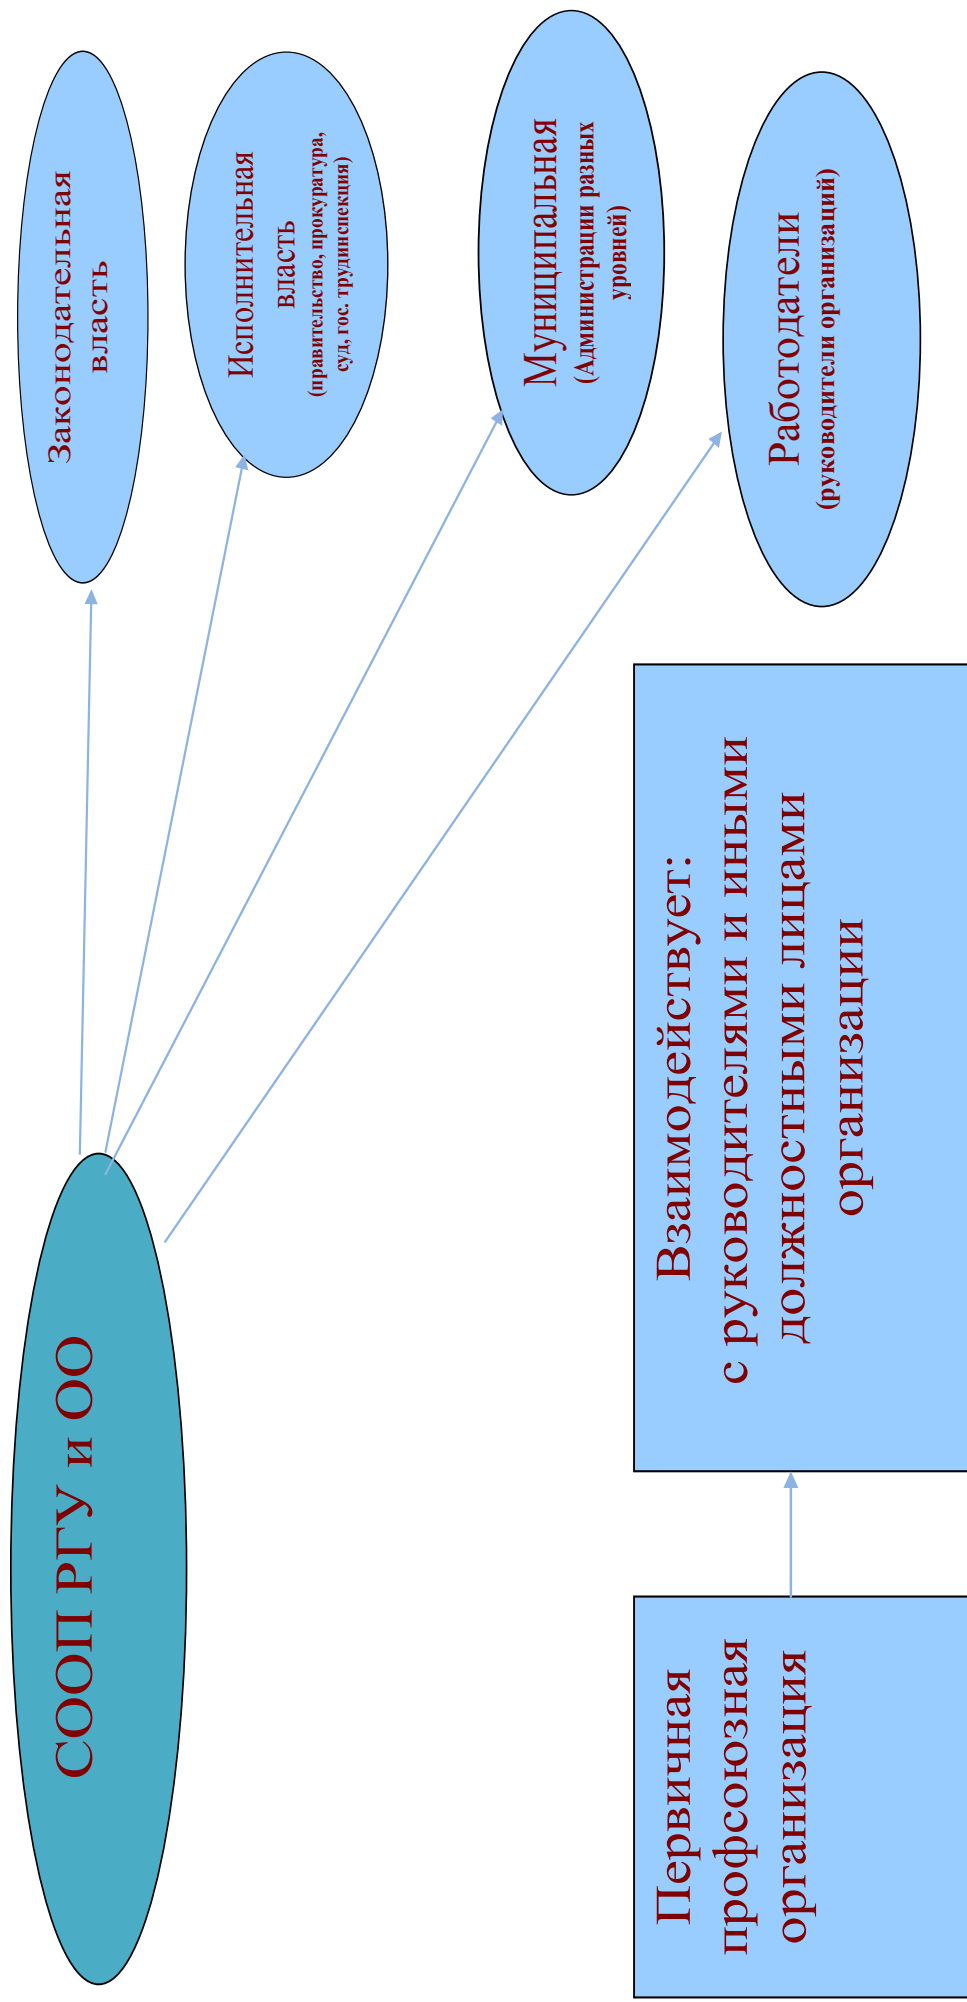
СООП РГУ и ОО

Законодательная власть

Исполнительная власть
(правительство, прокуратура, суд, гос. трудинспекция)

Муниципальная
(Администрации разных уровней)

Работодатели
(руководители организаций)

Первичная профсоюзная организация

Взаимодействует:
с руководителями и иными должностными лицами организации